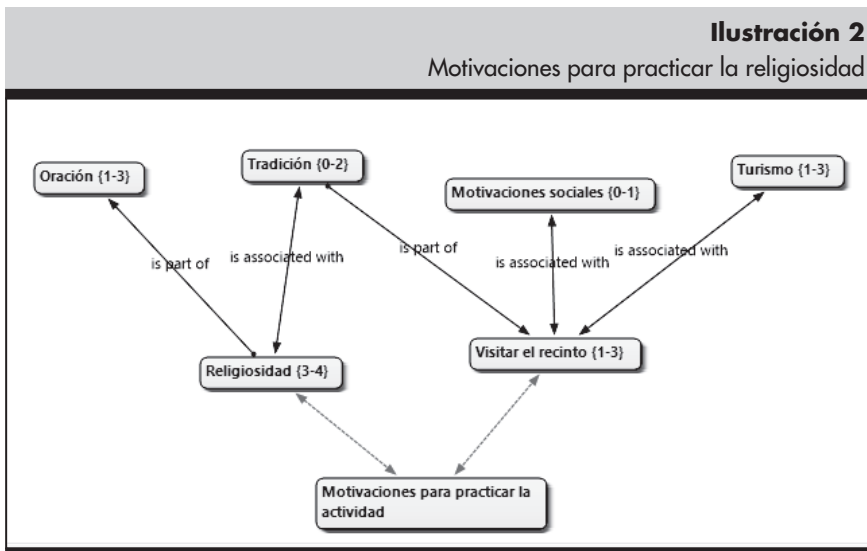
**Ilustración 2**
Motivaciones para practicar la religiosidad

Oración {1-3}

Tradición {0-2}

Motivaciones sociales {0-1}

Turismo {1-3}

is part of

is associated with

is part of

is associated with

is associated with

Religiosidad {3-4}

Visitar el recinto {1-3}

Motivaciones para practicar la actividad